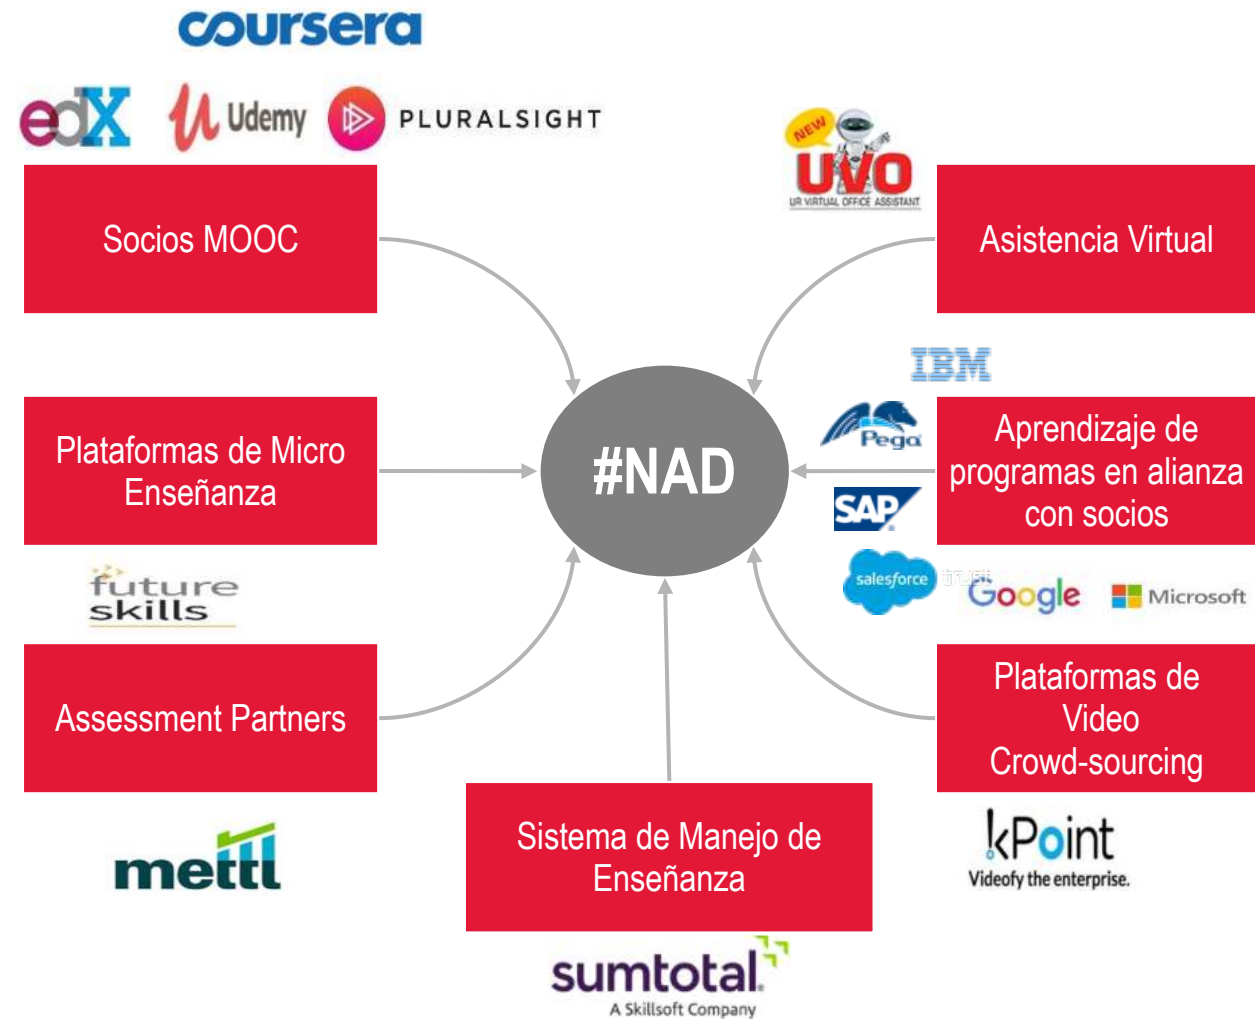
coursera

edX Udemy PLURALSIGHT

Socios MOOC

NEW UVO UR VIRTUAL OFFICE ASSISTANT

Asistencia Virtual

IBM

Plataformas de Micro Enseñanza

#NAD

Pega

Aprendizaje de programas en alianza con socios

SAP

future skills

salesforce Google Microsoft

Assessment Partners

Plataformas de Video Crowd-sourcing

mettl

Sistema de Manejo de Enseñanza

kPoint Videofy the enterprise.

sumtotal A Skillsoft Company